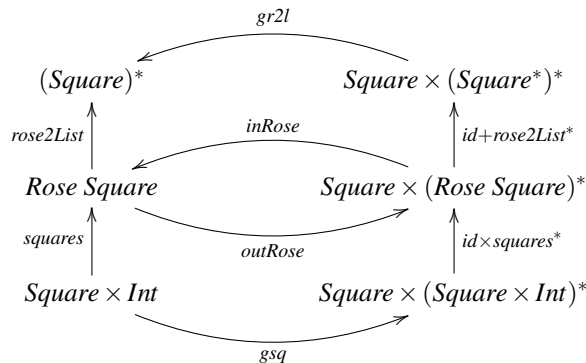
$gr2l$

$(Square)^*$ $Square \times (Square^*)^*$

$rose2List$ $id{+}rose2List^*$

$inRose$

$Rose\ Square$ $Square \times (Rose\ Square)^*$

$squares$ $outRose$ $id{\times}squares^*$

$Square \times Int$ $Square \times (Square \times Int)^*$

$gsq$